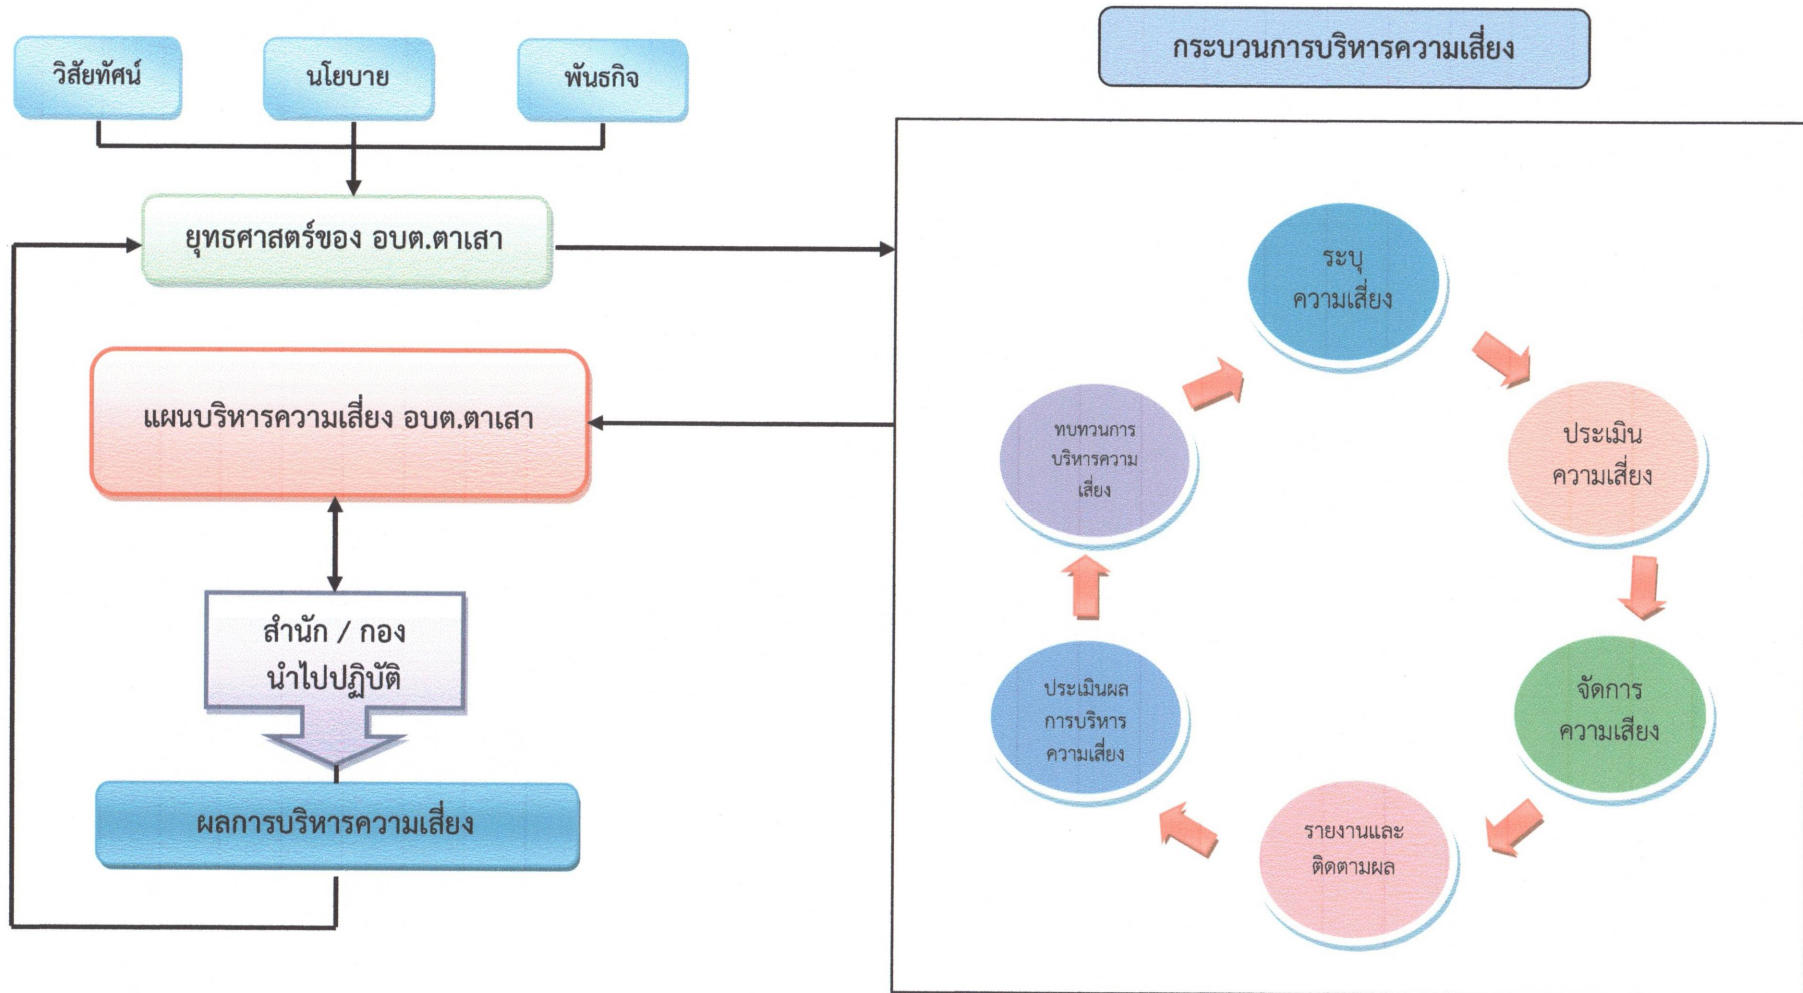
วิสัยทัศน์

นโยบาย

พันธกิจ

ยุทธศาสตร์ของ อบต.ตาเสา

แผนบริหารความเสี่ยง อบต.ตาเสา

สำนัก / กอง นำไปปฏิบัติ

ผลการบริหารความเสี่ยง

กระบวนการบริหารความเสี่ยง

ระบุ ความเสี่ยง

ประเมิน ความเสี่ยง

จัดการ ความเสี่ยง

รายงานและ ติดตามผล

ประเมินผล การบริหาร ความเสี่ยง

ทบทวนการ บริหารความ เสี่ยง